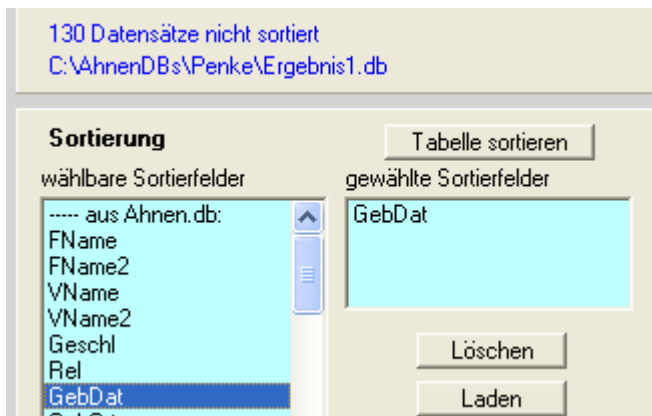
130 Datensätze nicht sortiert
C:\AhnenDBs\Penke\Ergebnis1.db

Sortierung

Tabelle sortieren

wählbare Sortierfelder

----- aus Ahnen.db:
FName
FName2
VName
VName2
Geschl
Rel
GebDat
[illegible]

gewählte Sortierfelder

GebDat

Löschen

Laden